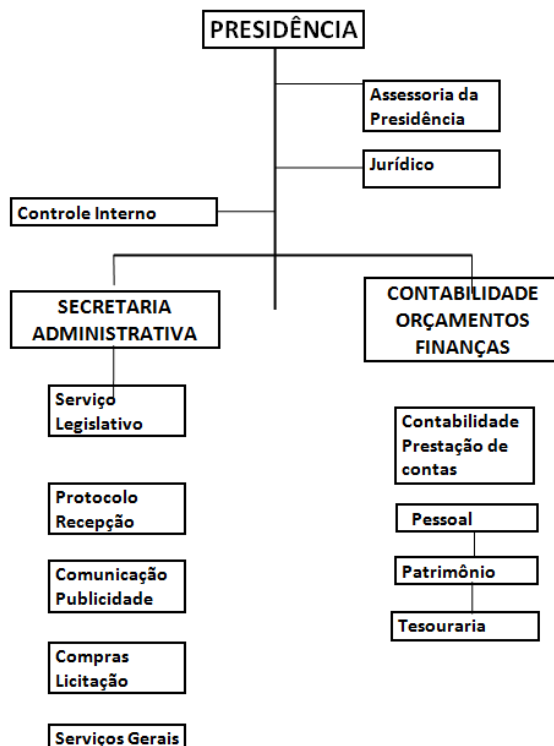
PRESIDÊNCIA

Assessoria da Presidência

Jurídico

Controle Interno

SECRETARIA ADMINISTRATIVA

CONTABILIDADE ORÇAMENTOS FINANÇAS

Serviço Legislativo

Contabilidade Prestação de contas

Protocolo Recepção

Pessoal

Patrimônio

Comunicação Publicidade

Tesouraria

Compras Licitação

Serviços Gerais